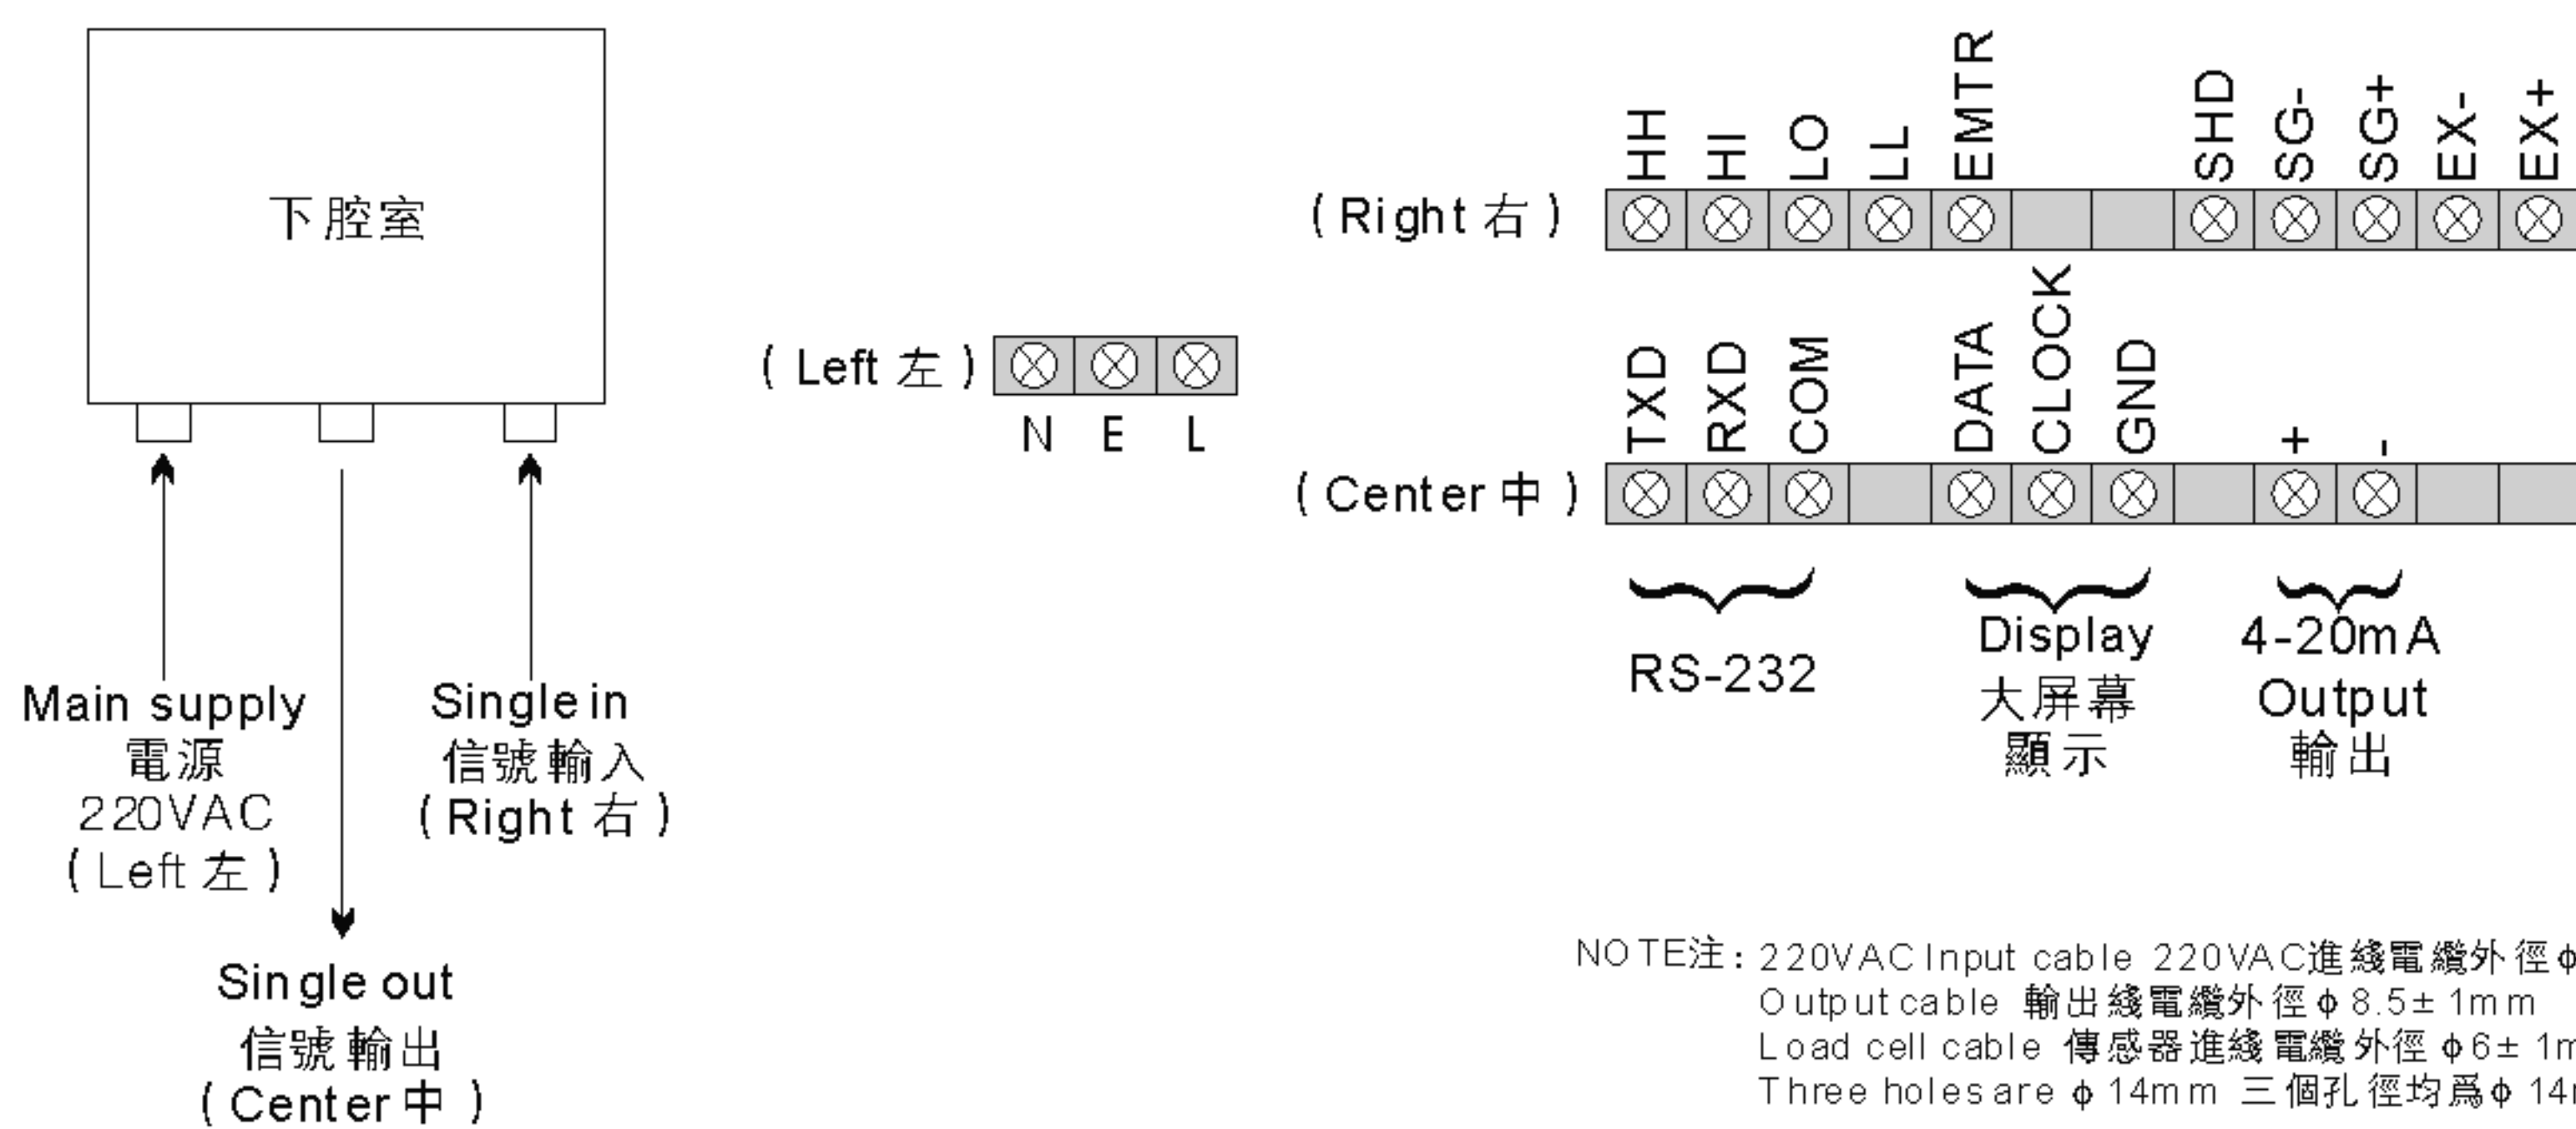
下腔室

Main supply
電源
220VAC
( Left 左 )

Single out
信號輸出
( Center 中 )

Single in
信號輸入
( Right 右 )

( Left 左 )
N E L

( Right 右 )
HH HI LO LL EMTR SHD SG- SG+ EX- EX+

( Center 中 )
TXD RXD COM DATA CLOCK GND + -

RS-232

Display
大屏幕
顯示

4-20mA
Output
輸出

NOTE注: 220VAC Input cable 220VAC進綫電纜外徑 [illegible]
Output cable 輸出綫電纜外徑 $\phi$ 8.5± 1mm
Load cell cable 傳感器進綫電纜外徑 $\phi$6± 1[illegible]
Three holes are $\phi$ 14mm 三個孔徑均爲$\phi$ 14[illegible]